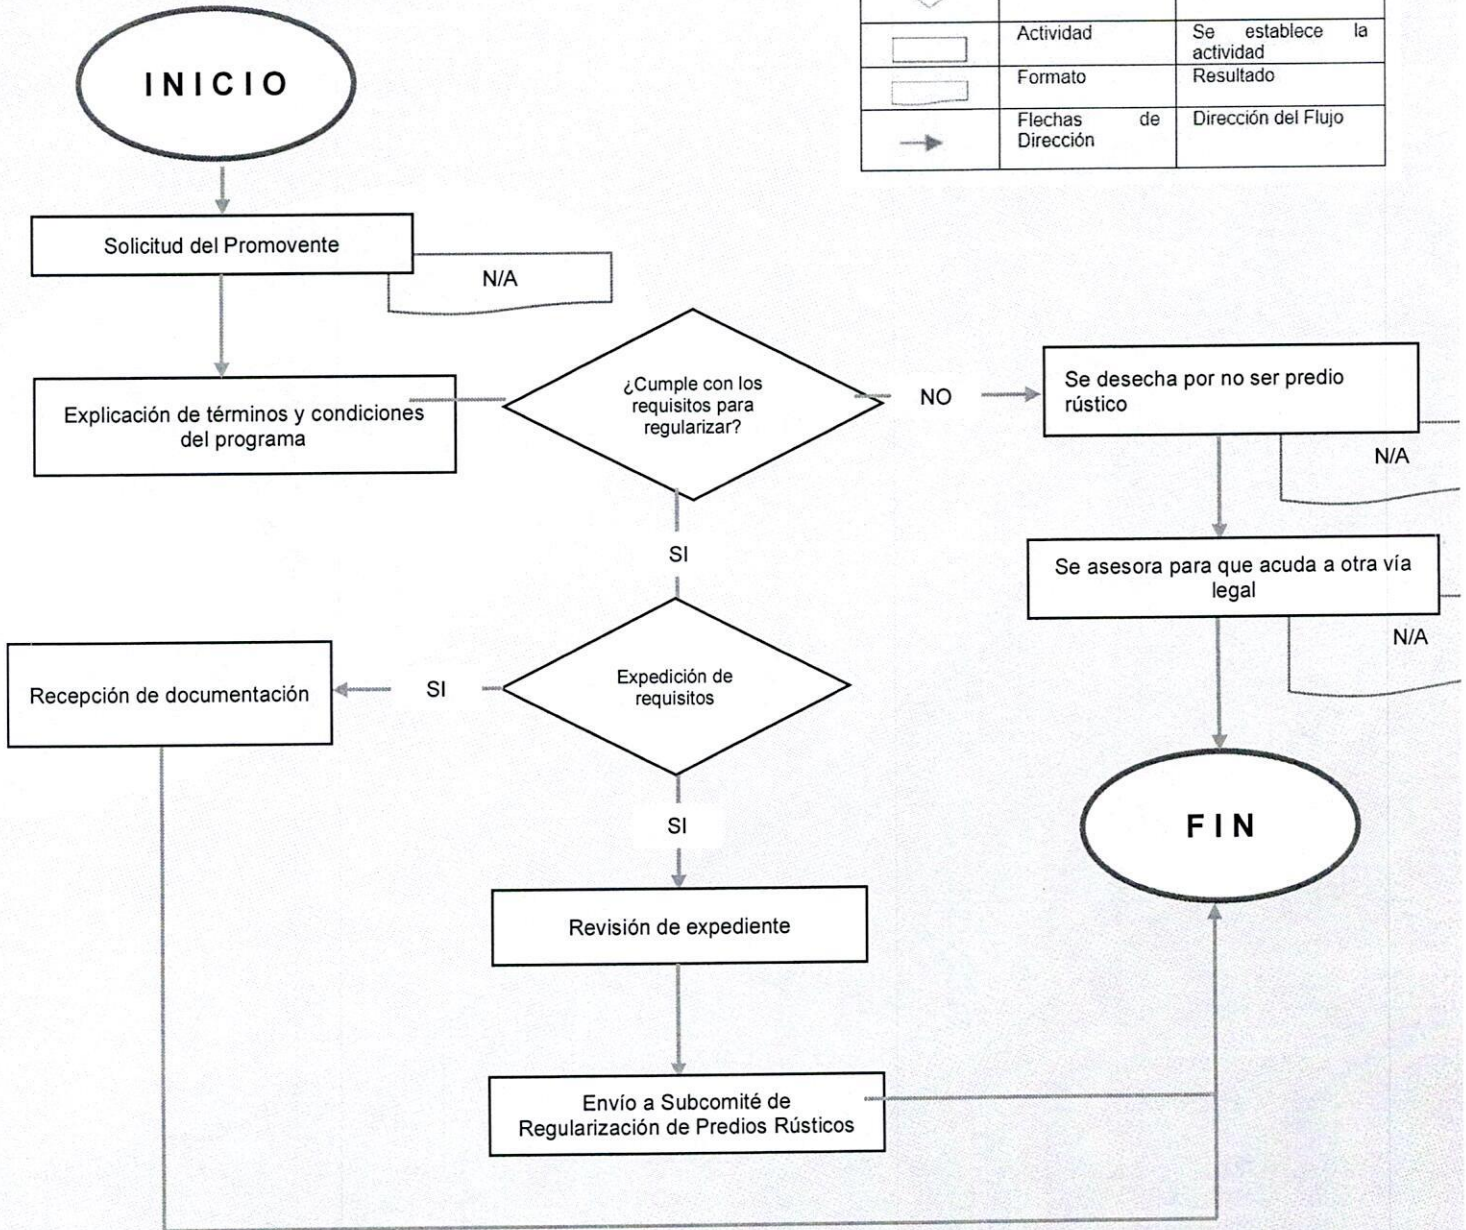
| | | |
|---|---|---|
| | Actividad | Se establece la actividad |
| | Formato | Resultado |
| | Flechas de Dirección | Dirección del Flujo |

INICIO

Solicitud del Promovente

N/A

Explicación de términos y condiciones del programa

¿Cumple con los requisitos para regularizar?

NO

Se desecha por no ser predio rústico

N/A

SI

Se asesora para que acuda a otra vía legal

N/A

Recepción de documentación

SI

Expedición de requisitos

SI

FIN

Revisión de expediente

Envío a Subcomité de Regularización de Predios Rústicos